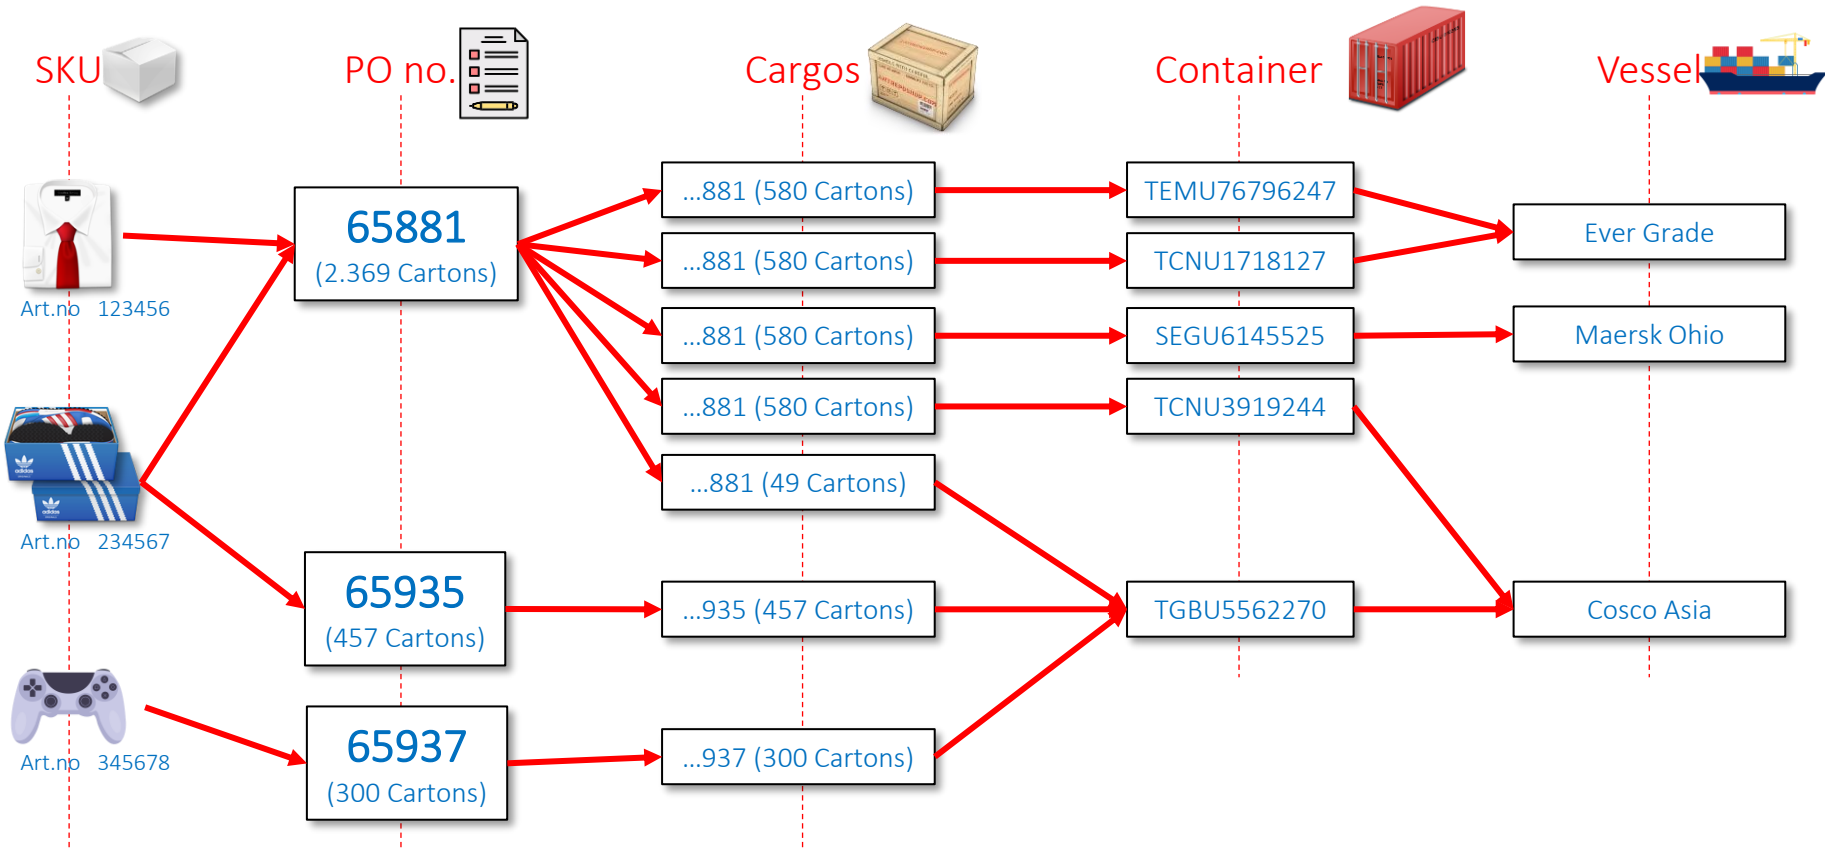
SKU

PO no.

Cargos

Container

Vessel

Art.no 123456

65881
(2.369 Cartons)

...881 (580 Cartons)

...881 (580 Cartons)

...881 (580 Cartons)

...881 (580 Cartons)

...881 (49 Cartons)

TEMU76796247

TCNU1718127

SEGU6145525

TCNU3919244

Ever Grade

Maersk Ohio

Art.no 234567

65935
(457 Cartons)

...935 (457 Cartons)

TGBU5562270

Cosco Asia

Art.no 345678

65937
(300 Cartons)

...937 (300 Cartons)